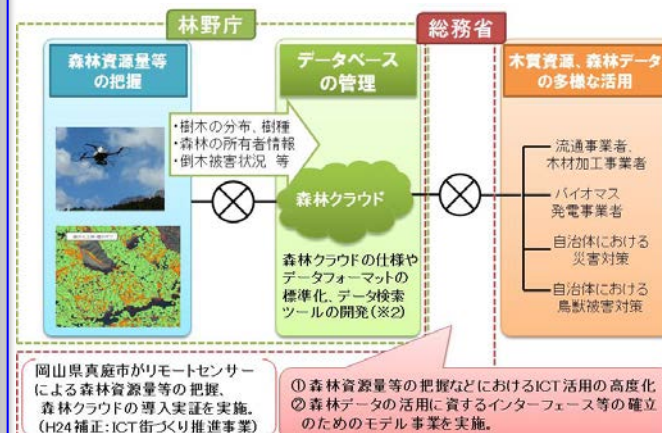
林野庁

総務省

森林資源量等の把握

データベースの管理

木質資源、森林データの多様な活用

・樹木の分布、樹種
・森林の所有者情報
・倒木被害状況　等

森林クラウド

森林クラウドの仕様やデータフォーマットの標準化、データ検索ツールの開発（※2）

流通事業者、木材加工事業者

バイオマス発電事業者

自治体における災害対策

自治体における鳥獣被害対策

岡山県真庭市がリモートセンサーによる森林資源量等の把握、森林クラウドの導入実証を実施。（H24補正：ICT街づくり推進事業）

①森林資源量等の把握などにおけるICT活用の高度化
②森林データの活用に資するインターフェース等の確立のためのモデル事業を実施。